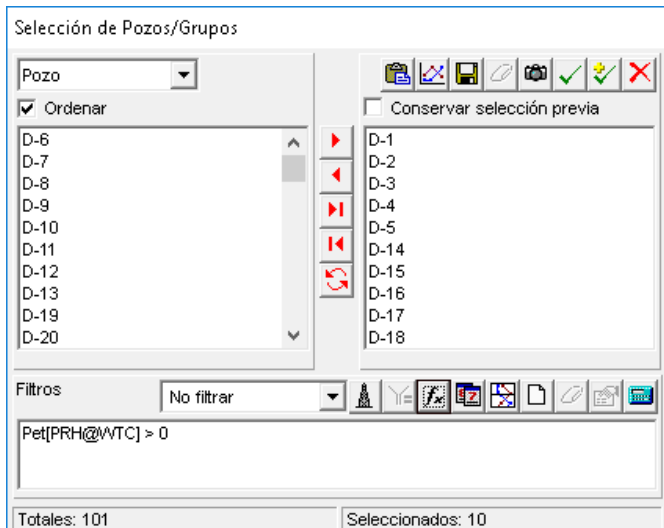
Selección de Pozos/Grupos

Pozo

Ordenar

Conservar selección previa

D-6
D-7
D-8
D-9
D-10
D-11
D-12
D-13
D-19
D-20

D-1
D-2
D-3
D-4
D-5
D-14
D-15
D-16
D-17
D-18

Filtros

No filtrar

Pet[PRH@WTC] > 0

Totales: 101

Seleccionados: 10